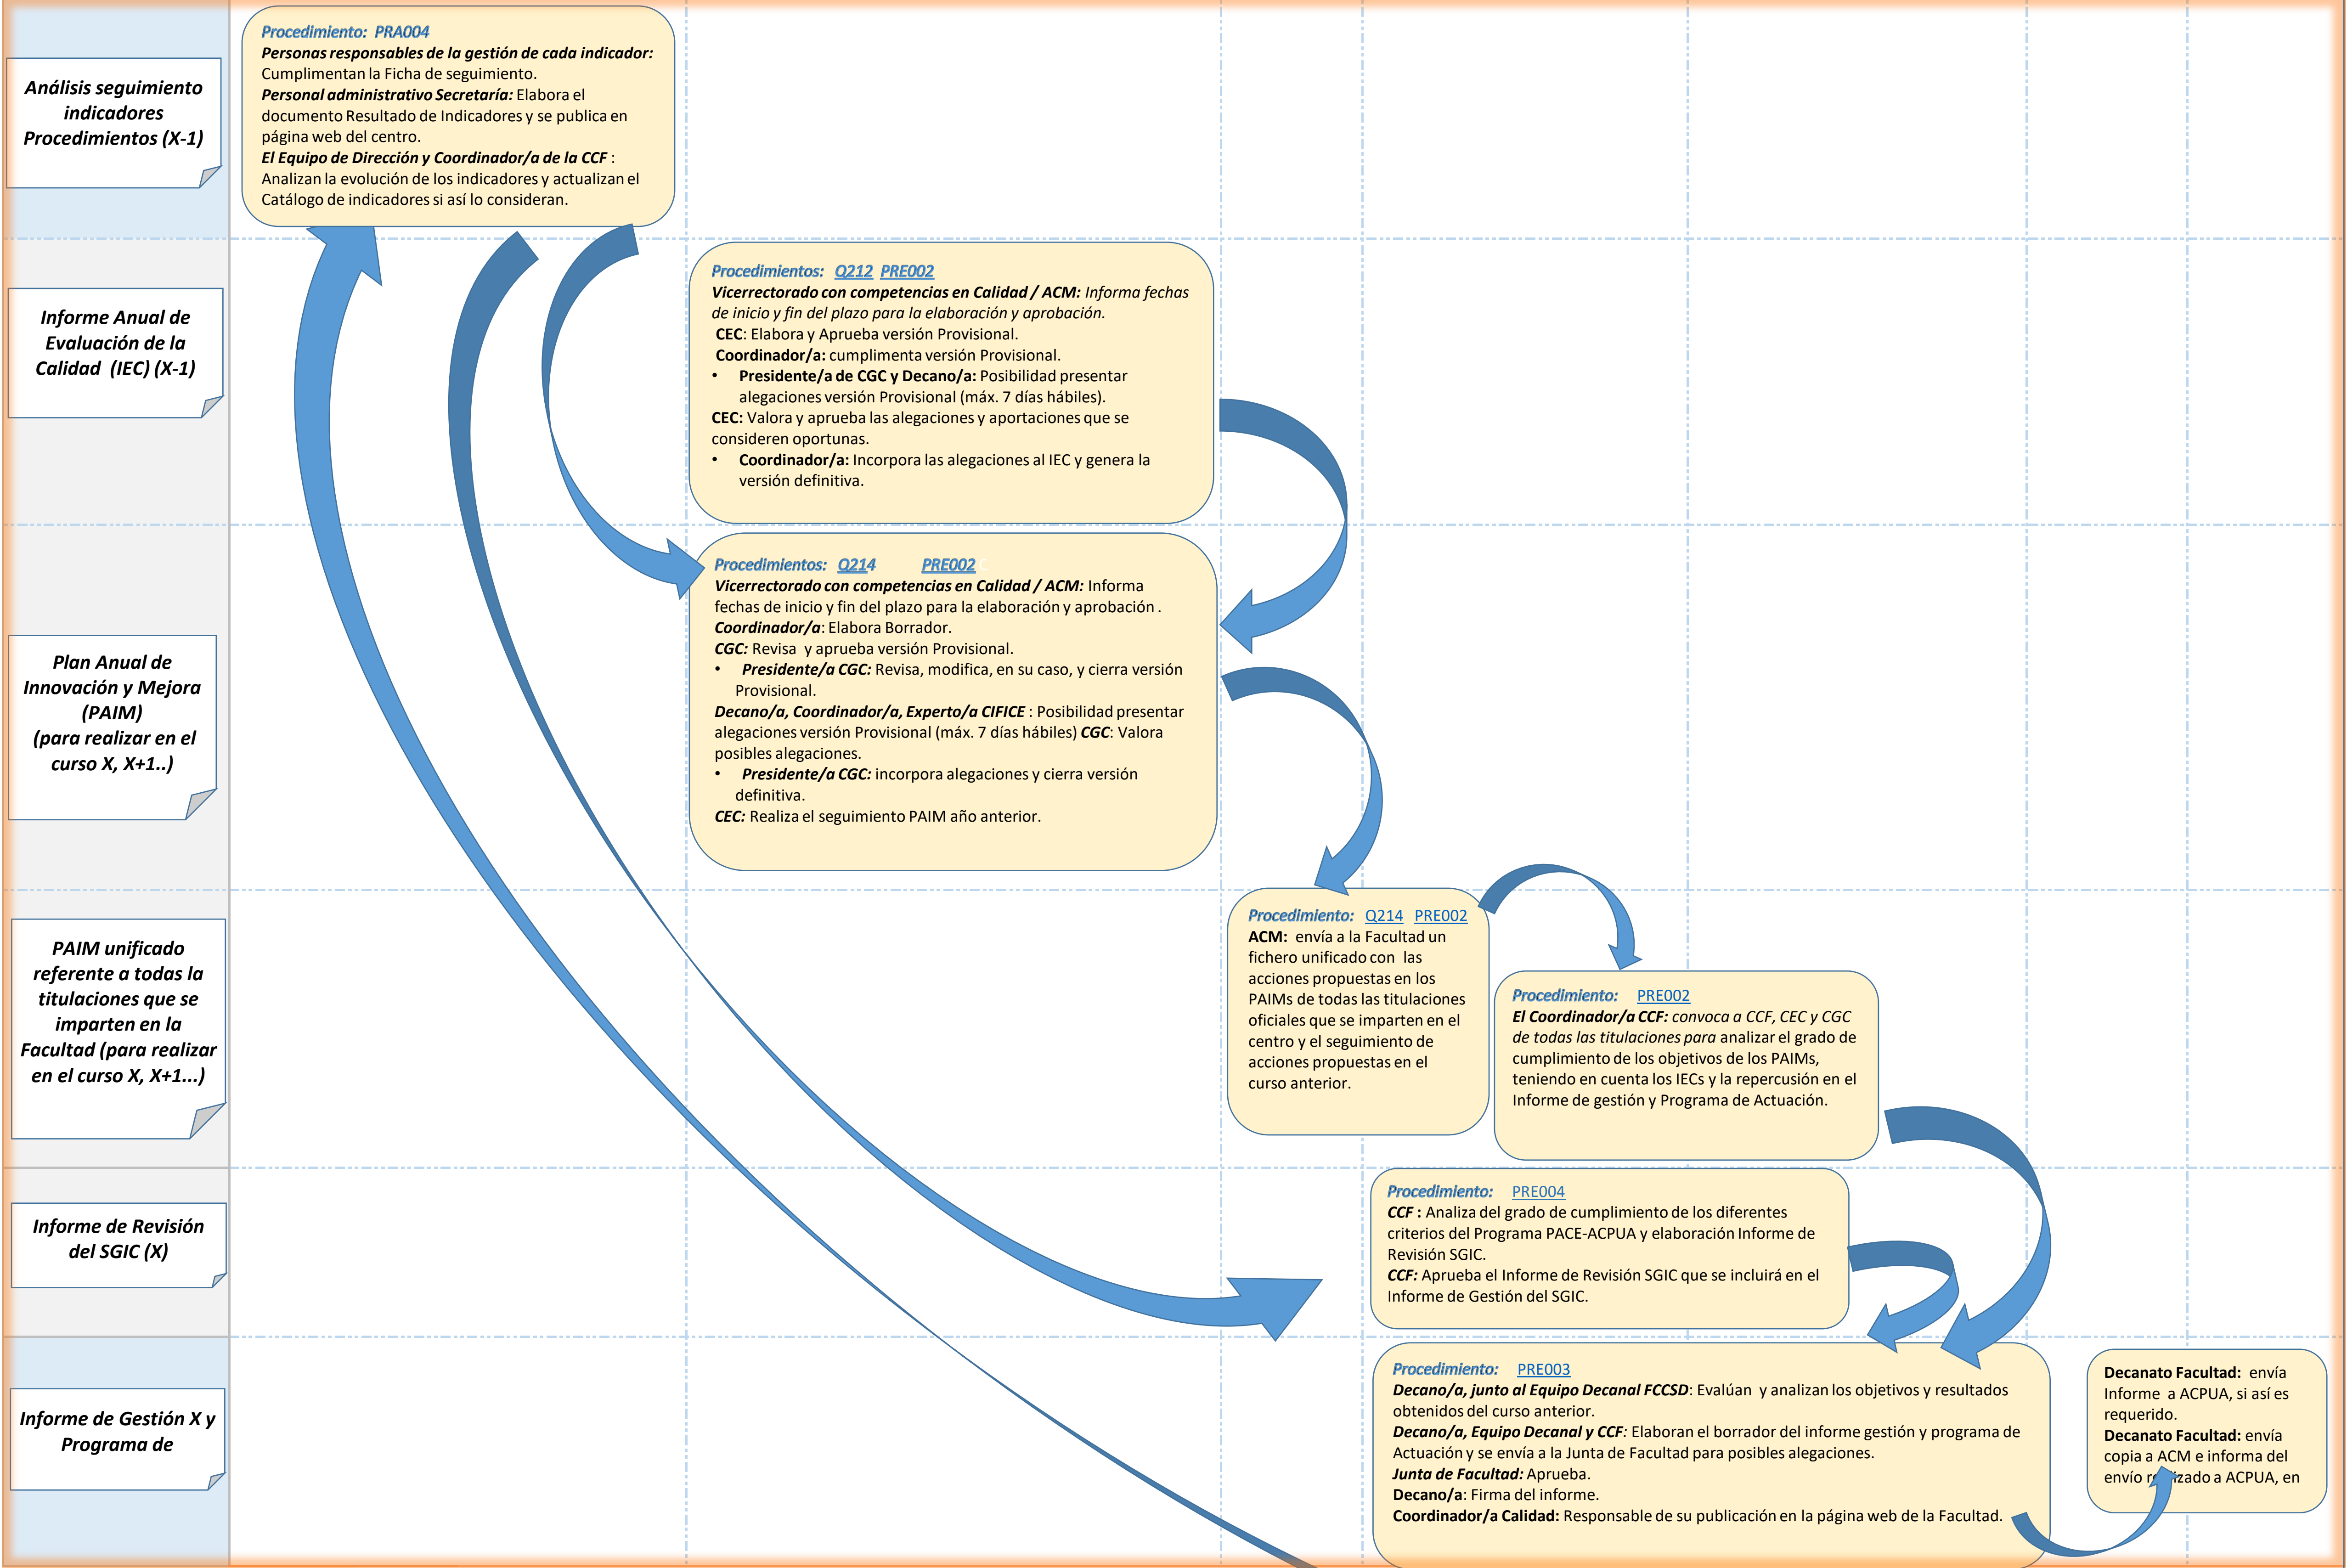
Análisis seguimiento indicadores Procedimientos (X-1)

Procedimiento: PRA004
Personas responsables de la gestión de cada indicador: Cumplimentan la Ficha de seguimiento.
Personal administrativo Secretaría: Elabora el documento Resultado de Indicadores y se publica en página web del centro.
El Equipo de Dirección y Coordinador/a de la CCF : Analizan la evolución de los indicadores y actualizan el Catálogo de indicadores si así lo consideran.

Informe Anual de Evaluación de la Calidad (IEC) (X-1)

Procedimientos: Q212 PRE002
Vicerrectorado con competencias en Calidad / ACM: Informa fechas de inicio y fin del plazo para la elaboración y aprobación.
CEC: Elabora y Aprueba versión Provisional.
Coordinador/a: cumplimenta versión Provisional.
• Presidente/a de CGC y Decano/a: Posibilidad presentar alegaciones versión Provisional (máx. 7 días hábiles).
CEC: Valora y aprueba las alegaciones y aportaciones que se consideren oportunas.
• Coordinador/a: Incorpora las alegaciones al IEC y genera la versión definitiva.

Plan Anual de Innovación y Mejora (PAIM) (para realizar en el curso X, X+1..)

Procedimientos: Q214 PRE002
Vicerrectorado con competencias en Calidad / ACM: Informa fechas de inicio y fin del plazo para la elaboración y aprobación .
Coordinador/a: Elabora Borrador.
CGC: Revisa y aprueba versión Provisional.
• Presidente/a CGC: Revisa, modifica, en su caso, y cierra versión Provisional.
Decano/a, Coordinador/a, Experto/a CIFICE : Posibilidad presentar alegaciones versión Provisional (máx. 7 días hábiles) CGC: Valora posibles alegaciones.
• Presidente/a CGC: incorpora alegaciones y cierra versión definitiva.
CEC: Realiza el seguimiento PAIM año anterior.

PAIM unificado referente a todas la titulaciones que se imparten en la Facultad (para realizar en el curso X, X+1...)

Procedimiento: Q214 PRE002
ACM: envía a la Facultad un fichero unificado con las acciones propuestas en los PAIMs de todas las titulaciones oficiales que se imparten en el centro y el seguimiento de acciones propuestas en el curso anterior.

Procedimiento: PRE002
El Coordinador/a CCF: convoca a CCF, CEC y CGC de todas las titulaciones para analizar el grado de cumplimiento de los objetivos de los PAIMs, teniendo en cuenta los IECs y la repercusión en el Informe de gestión y Programa de Actuación.

Informe de Revisión del SGIC (X)

Procedimiento: PRE004
CCF : Analiza del grado de cumplimiento de los diferentes criterios del Programa PACE-ACPUA y elaboración Informe de Revisión SGIC.
CCF: Aprueba el Informe de Revisión SGIC que se incluirá en el Informe de Gestión del SGIC.

Informe de Gestión X y Programa de

Procedimiento: PRE003
Decano/a, junto al Equipo Decanal FCCSD: Evalúan y analizan los objetivos y resultados obtenidos del curso anterior.
Decano/a, Equipo Decanal y CCF: Elaboran el borrador del informe gestión y programa de Actuación y se envía a la Junta de Facultad para posibles alegaciones.
Junta de Facultad: Aprueba.
Decano/a: Firma del informe.
Coordinador/a Calidad: Responsable de su publicación en la página web de la Facultad.

Decanato Facultad: envía Informe a ACPUA, si así es requerido.
Decanato Facultad: envía copia a ACM e informa del envío r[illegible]izado a ACPUA, en